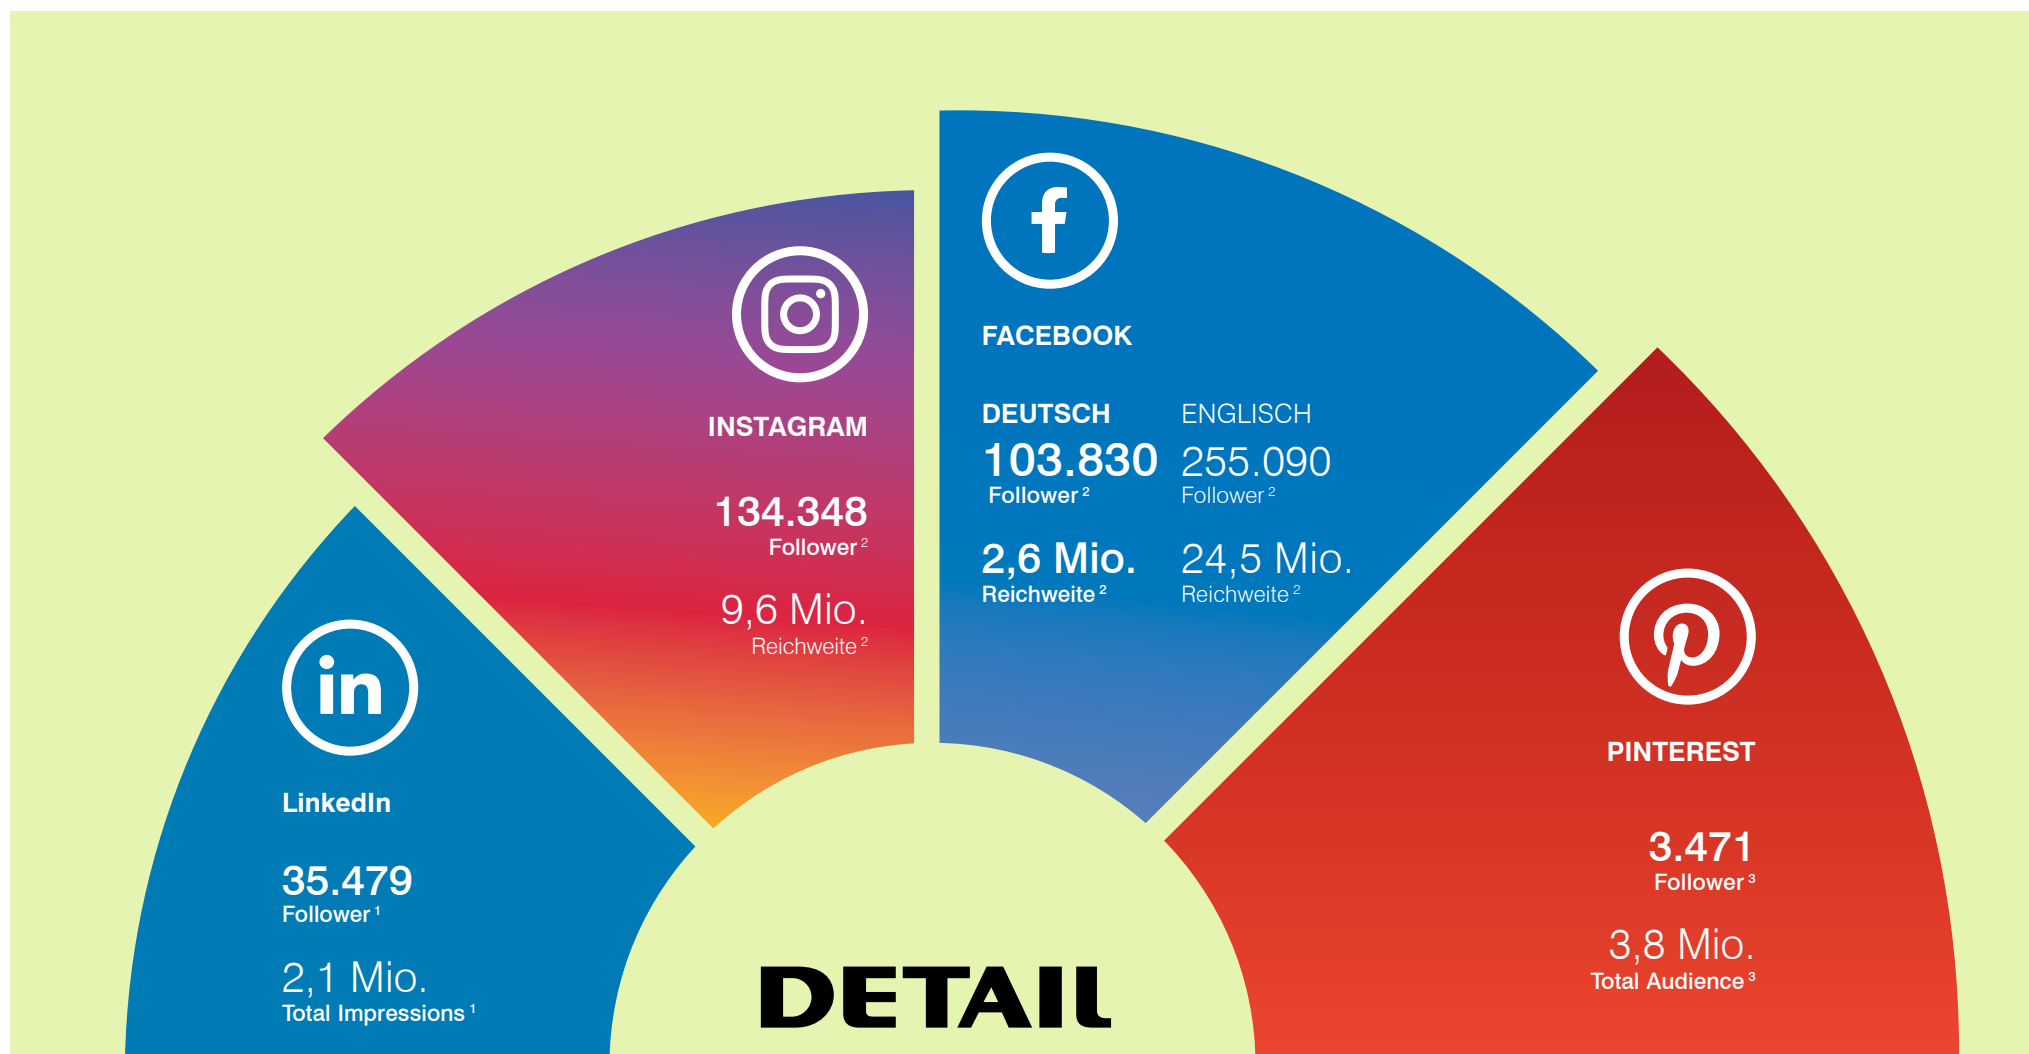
INSTAGRAM

134.348
Follower $^2$

9,6 Mio.
Reichweite $^2$

FACEBOOK

DEUTSCH
103.830
Follower $^2$

2,6 Mio.
Reichweite $^2$

ENGLISCH
255.090
Follower $^2$

24,5 Mio.
Reichweite $^2$

LinkedIn

35.479
Follower $^1$

2,1 Mio.
Total Impressions $^1$

PINTEREST

3.471
Follower $^3$

3,8 Mio.
Total Audience $^3$

DETAIL